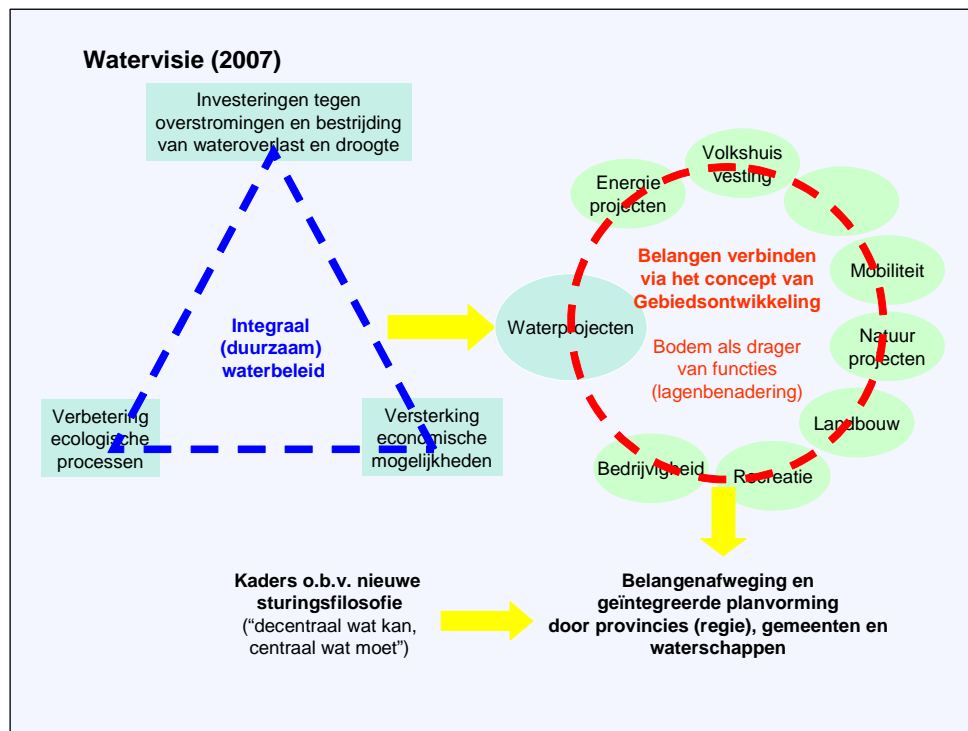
Watervisie (2007)

Investeringen tegen overstromingen en bestrijding van wateroverlast en droogte

Integraal (duurzaam) waterbeleid

Verbetering ecologische processen

Versterking economische mogelijkheden

Energie projecten

Volkshuis vesting

Mobiliteit

Natuur projecten

Landbouw

Recreatie

Bedrijvigheid

Waterprojecten

Belangen verbinden via het concept van Gebiedsontwikkeling

Bodem als drager van functies (lagenbenadering)

Kaders o.b.v. nieuwe sturingsfilosofie
("decentraal wat kan, centraal wat moet")

Belangenafweging en geïntegreerde planvorming door provincies (regie), gemeenten en waterschappen